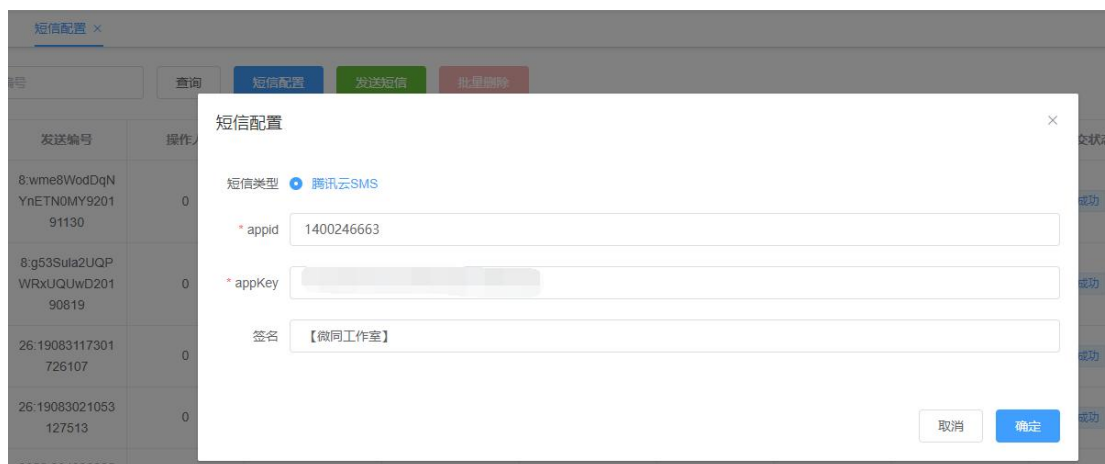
短信配置 ×

编号

查询 短信配置 发送短信 批量删除

| 发送编号 | 操作人 | 交状态 |
|---|---|---|
| 8:wme8WodDqNYnETN0MY920191130 | 0 | 成功 |
| 8:g53Sula2UQPWRxUQUwD20190819 | 0 | 成功 |
| 26:19083117301726107 | 0 | 成功 |
| 26:19083021053127513 | 0 | 成功 |

短信配置

×

短信类型 腾讯云SMS

* appid 1400246663

* appKey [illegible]

签名 【微同工作室】

取消 确定